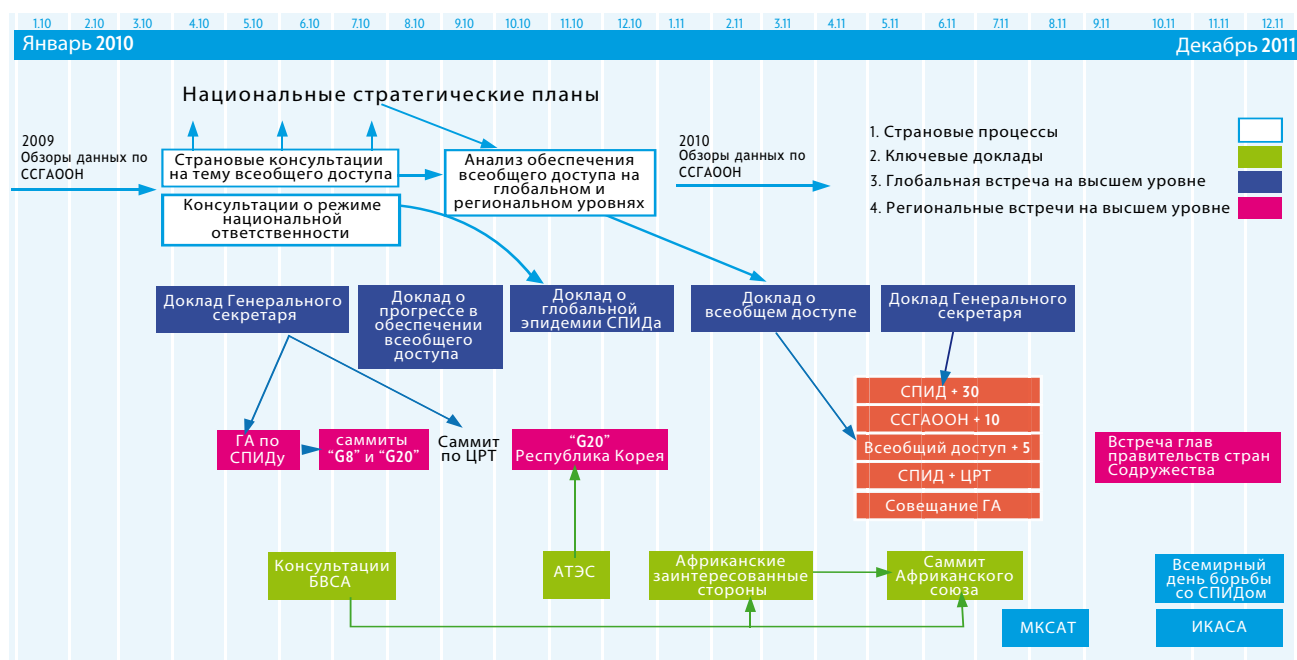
1.10 2.10 3.10 4.10 5.10 6.10 7.10 8.10 9.10 10.10 11.10 12.10 1.11 2.11 3.11 4.11 5.11 6.11 7.11 8.11 9.11 10.11 11.11 12.11

Январь 2010

Декабрь 2011

Национальные стратегические планы

2009
Обзоры данных по ССГАООН

Страновые консультации на тему всеобщего доступа

Консультации о режиме национальной ответственности

Анализ обеспечения всеобщего доступа на глобальном и региональном уровнях

2010
Обзоры данных по ССГАООН

1. Страновые процессы
2. Ключевые доклады
3. Глобальная встреча на высшем уровне
4. Региональные встречи на высшем уровне

Доклад Генерального секретаря

Доклад о прогрессе в обеспечении всеобщего доступа

Доклад о глобальной эпидемии СПИДа

Доклад о всеобщем доступе

Доклад Генерального секретаря

СПИД + 30
ССГАООН + 10
Всеобщий доступ + 5
СПИД + ЦРТ
Совещание ГА

ГА по СПИДу

саммиты "G8" и "G20"

Саммит по ЦРТ

"G20" Республика Корея

Встреча глав правительств стран Содружества

Консультации БВСА

АТЭС

Африканские заинтересованные стороны

Саммит Африканского союза

Всемирный день борьбы со СПИДом

МКСАТ

ИКАСА